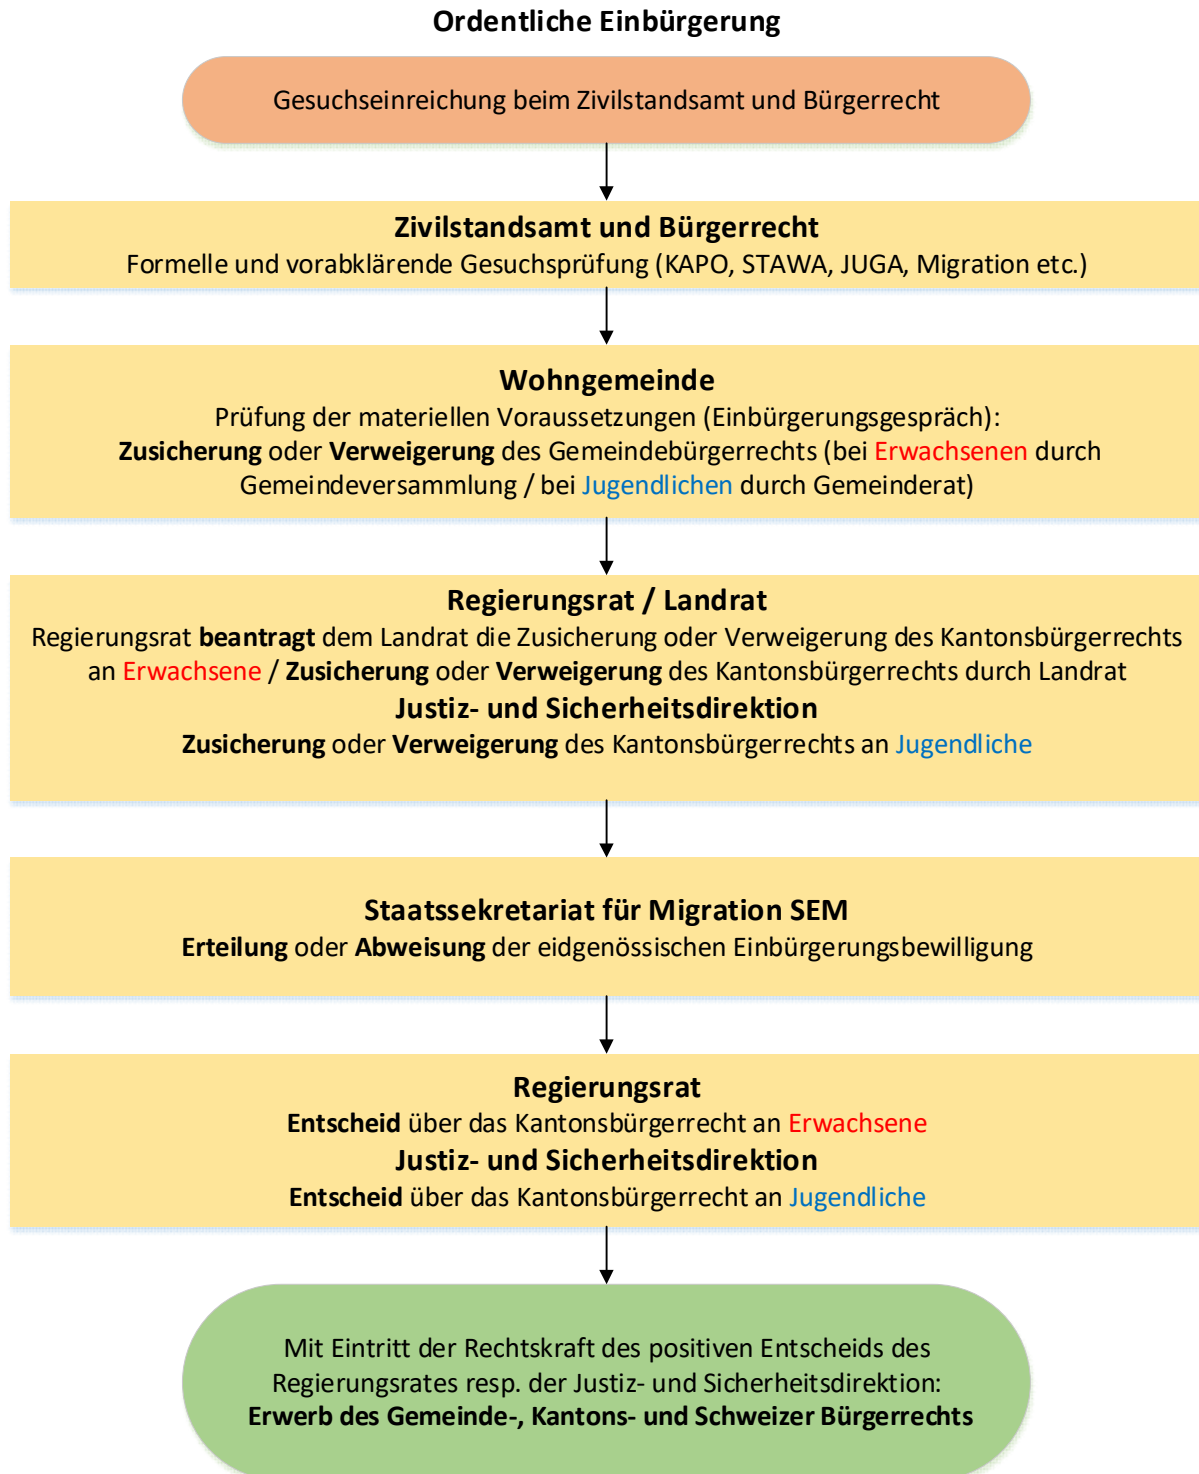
Ordentliche Einbürgerung

Gesuchseinreichung beim Zivilstandsamt und Bürgerrecht

Zivilstandsamt und Bürgerrecht
Formelle und vorabklärende Gesuchsprüfung (KAPO, STAWA, JUGA, Migration etc.)

Wohngemeinde
Prüfung der materiellen Voraussetzungen (Einbürgerungsgespräch):
Zusicherung oder Verweigerung des Gemeindebürgerrechts (bei Erwachsenen durch Gemeindeversammlung / bei Jugendlichen durch Gemeinderat)

Regierungsrat / Landrat
Regierungsrat beantragt dem Landrat die Zusicherung oder Verweigerung des Kantonsbürgerrechts an Erwachsene / Zusicherung oder Verweigerung des Kantonsbürgerrechts durch Landrat
Justiz- und Sicherheitsdirektion
Zusicherung oder Verweigerung des Kantonsbürgerrechts an Jugendliche

Staatssekretariat für Migration SEM
Erteilung oder Abweisung der eidgenössischen Einbürgerungsbewilligung

Regierungsrat
Entscheid über das Kantonsbürgerrecht an Erwachsene
Justiz- und Sicherheitsdirektion
Entscheid über das Kantonsbürgerrecht an Jugendliche

Mit Eintritt der Rechtskraft des positiven Entscheids des Regierungsrates resp. der Justiz- und Sicherheitsdirektion:
Erwerb des Gemeinde-, Kantons- und Schweizer Bürgerrechts